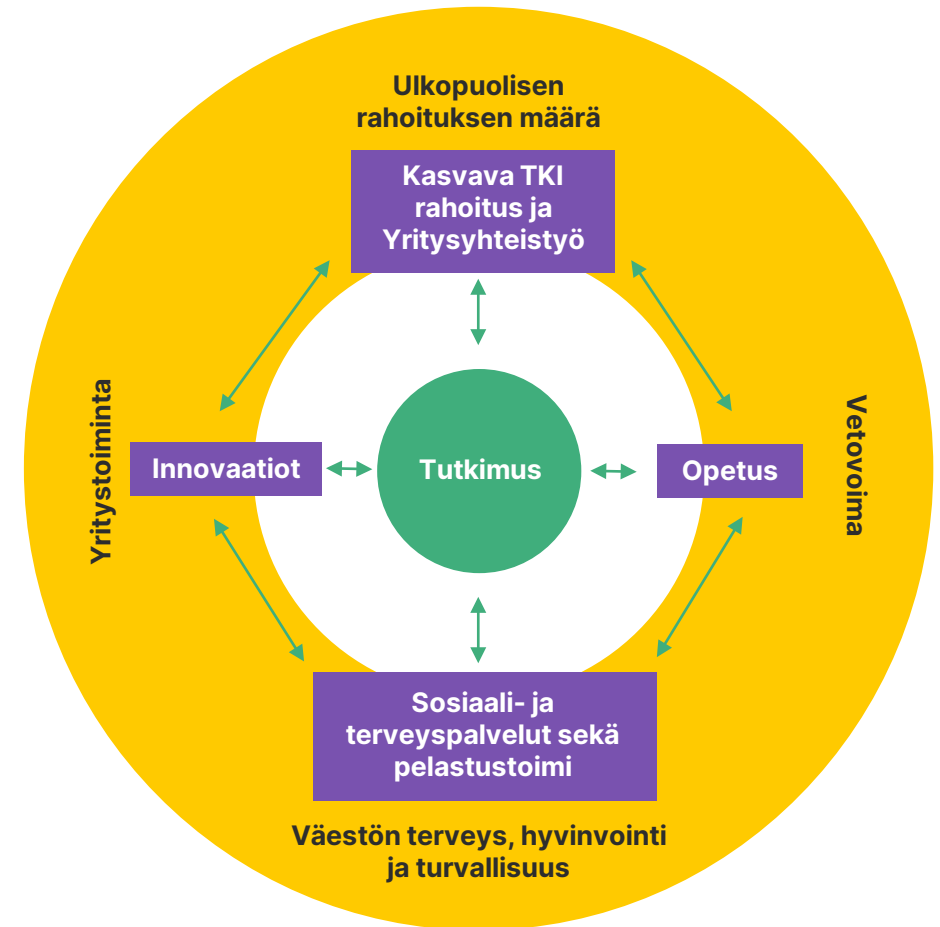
Ulkopuolisen rahoituksen määrä

Kasvava TKI rahoitus ja Yritysyhteistyö

Yritystoiminta

Innovaatiot

Tutkimus

Opetus

Vetovoima

Sosiaali- ja terveyspalvelut sekä pelastustoimi

Väestön terveys, hyvinvointi ja turvallisuus